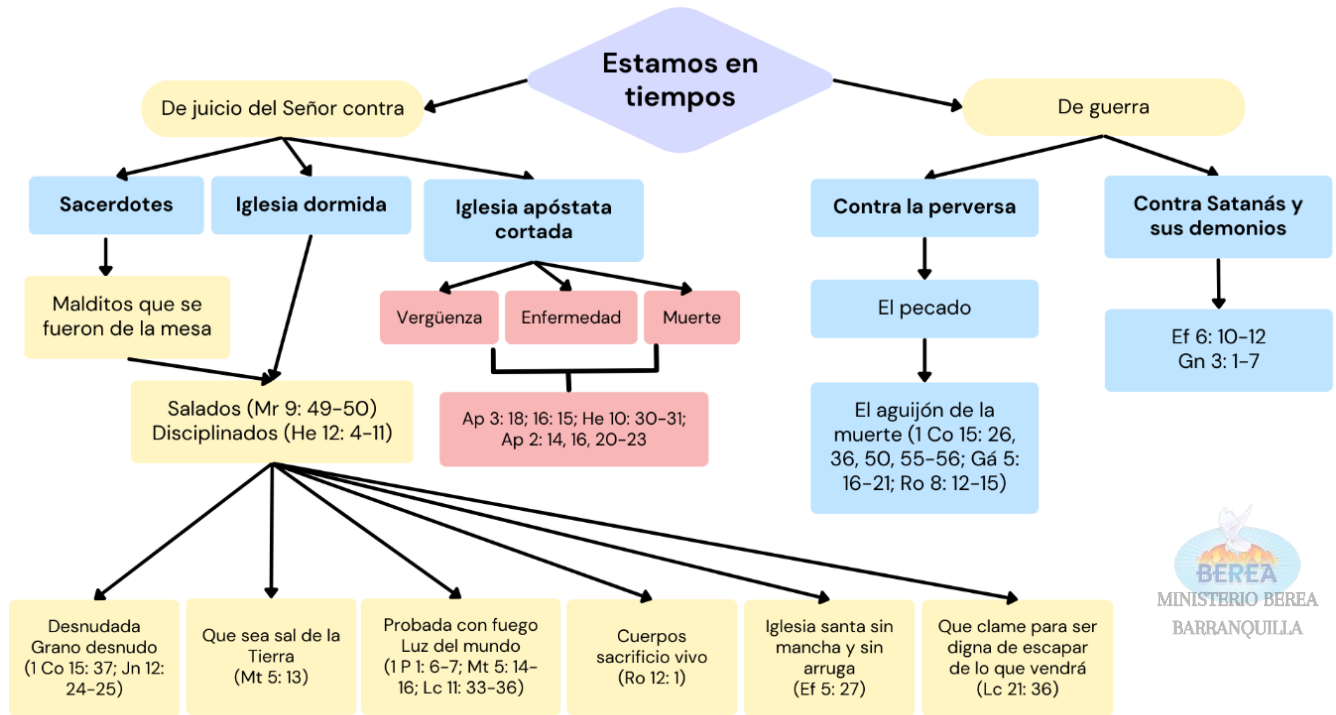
Estamos en tiempos

De juicio del Señor contra

De guerra

Sacerdotes

Iglesia dormida

Iglesia apóstata cortada

Contra la perversa

Contra Satanás y sus demonios

Malditos que se fueron de la mesa

Vergüenza

Enfermedad

Muerte

El pecado

Ef 6: 10-12
Gn 3: 1-7

Salados (Mr 9: 49-50)
Disciplinados (He 12: 4-11)

Ap 3: 18; 16: 15; He 10: 30-31; Ap 2: 14, 16, 20-23

El aguijón de la muerte (1 Co 15: 26, 36, 50, 55-56; Gá 5: 16-21; Ro 8: 12-15)

BEREA
MINISTERIO BEREA
BARRANQUILLA

Desnudada
Grano desnudo
(1 Co 15: 37; Jn 12: 24-25)

Que sea sal de la Tierra
(Mt 5: 13)

Probada con fuego
Luz del mundo
(1 P 1: 6-7; Mt 5: 14-16; Lc 11: 33-36)

Cuerpos sacrificio vivo
(Ro 12: 1)

Iglesia santa sin mancha y sin arruga
(Ef 5: 27)

Que clame para ser digna de escapar de lo que vendrá
(Lc 21: 36)